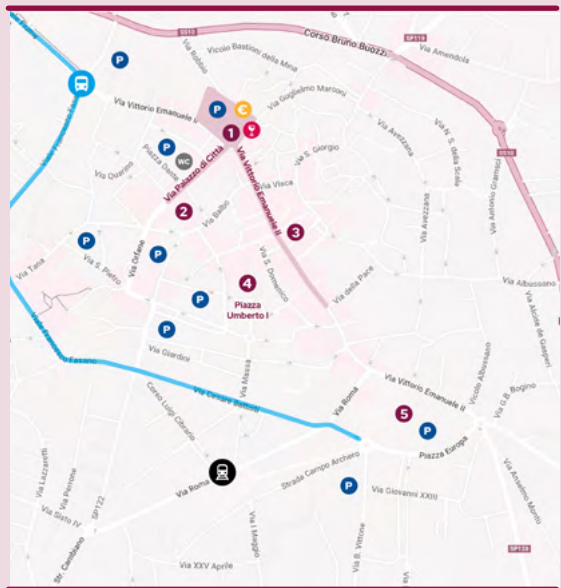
Corso Bruno Buozzi
SS10
SP119
Via Amendola
Vicolo Bastioni della Mina
Via Robbio
Via Vittorio Emanuele II
Via Guglielmo Marconi
P
P
P
P
P
P
P
P
WC
1
2
3
4
5
Via Palazzo di Città
Via Vittorio Emanuele II
Via S. Giorgio
Via Avezzana
Via N. S. della Scala
Via Antonio Gramsci
SS10
Piazza Dante
Via Quarino
Via Visca
Via Balbo
Via Orfane
Via S. Pietro
Via Tana
Via Avezzana
Via S. Domenico
Via della Pace
Piazza Umberto I
Via Albussano
Via Alcide de Gasperi
Via Fasano
Via Giardini
Via Cesare Battisti
Via Massa
Corso Luigi Cibrario
Via Roma
Via Vittorio Emanuele II
Vicolo Albussano
Via G.B. Bogino
Piazza Europa
Via Roma
Strada Campo Archero
Via Giovanni XXIII
Via Lazzaretti
Via Perrone
Via Sisto IV
SP122
Str. Candiano
Via I Maggio
Via B. Vittone
Via XXV Aprile
Via Anselmo Monti
SP128